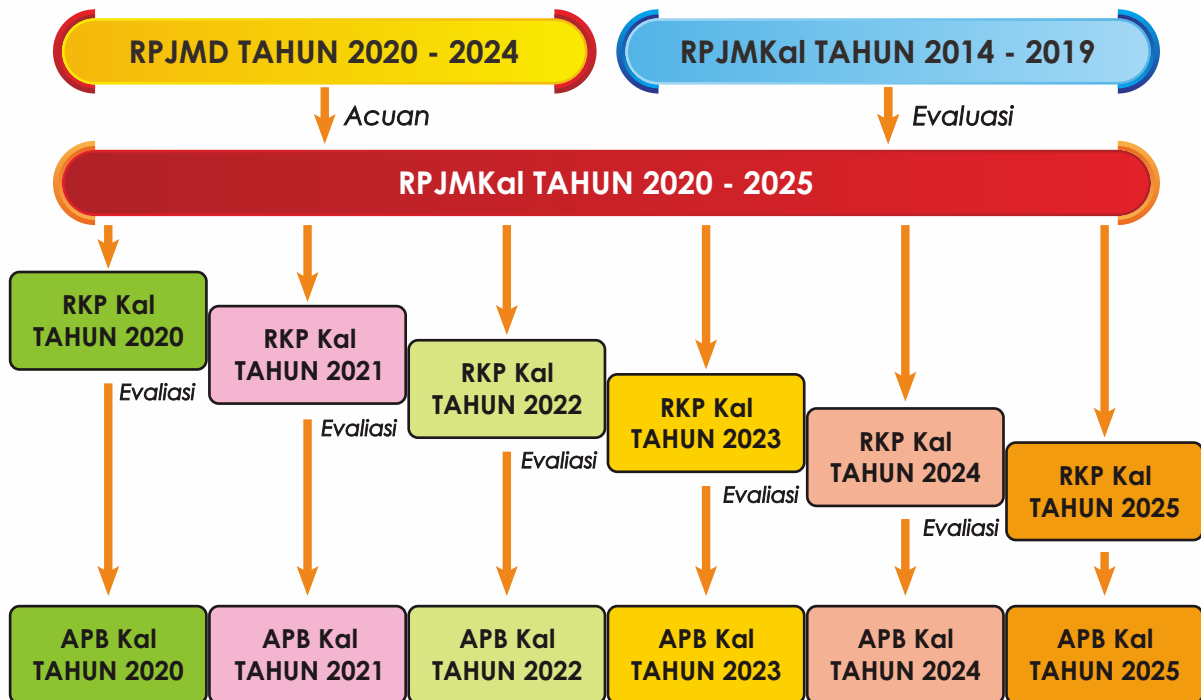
RPJMD TAHUN 2020 - 2024

RPJMKal TAHUN 2014 - 2019

Acuan

Evaluasi

RPJMKal TAHUN 2020 - 2025

RKP Kal TAHUN 2020

Evaliasi

RKP Kal TAHUN 2021

Evaliasi

RKP Kal TAHUN 2022

Evaliasi

RKP Kal TAHUN 2023

Evaliasi

RKP Kal TAHUN 2024

Evaliasi

RKP Kal TAHUN 2025

APB Kal TAHUN 2020

APB Kal TAHUN 2021

APB Kal TAHUN 2022

APB Kal TAHUN 2023

APB Kal TAHUN 2024

APB Kal TAHUN 2025